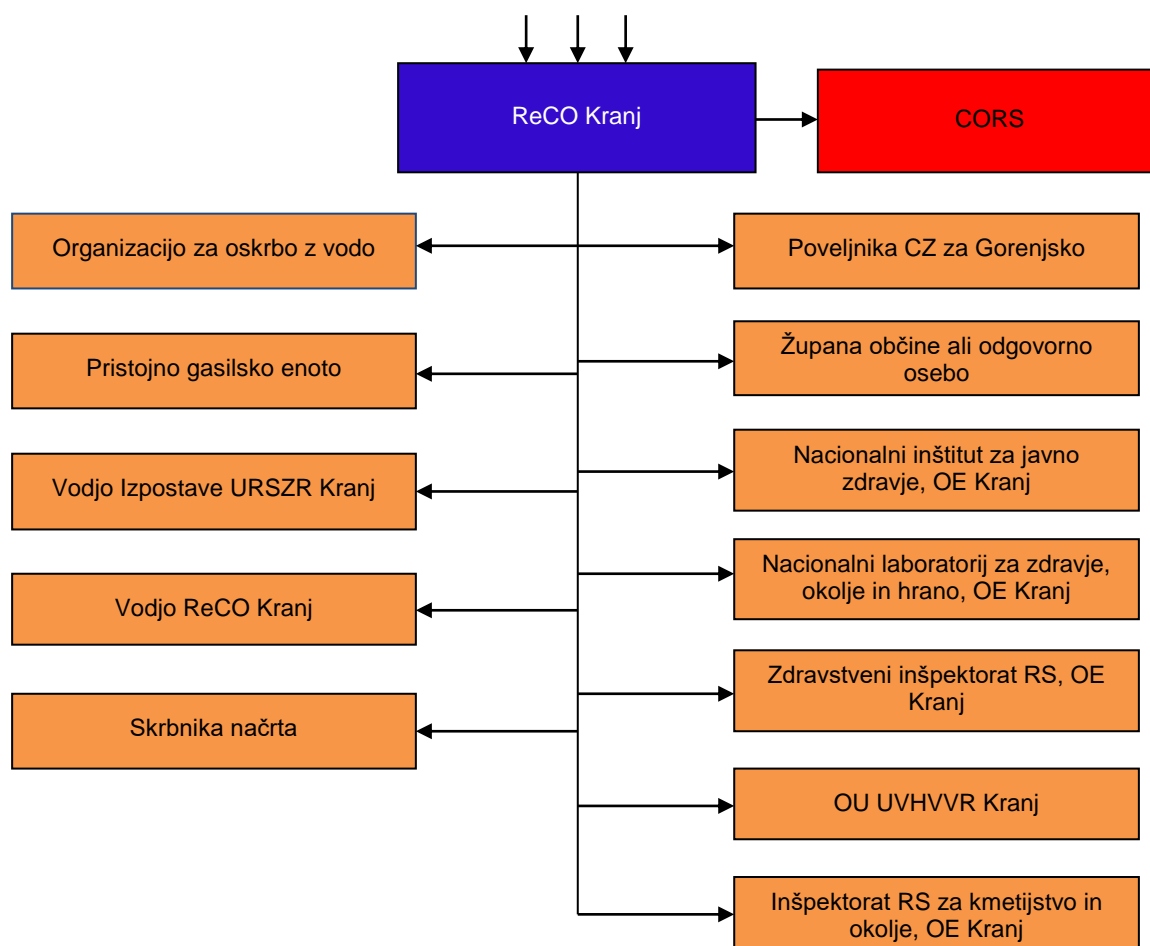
ReCO Kranj

CORS

Organizacijo za oskrbo z vodo

Poveljnika CZ za Gorenjsko

Pristojno gasilsko enoto

Župana občine ali odgovorno osebo

Vodjo Izpostave URSZR Kranj

Nacionalni inštitut za javno zdravje, OE Kranj

Vodjo ReCO Kranj

Nacionalni laboratorij za zdravje, okolje in hrano, OE Kranj

Skrbnika načrta

Zdravstveni inšpektorat RS, OE Kranj

OU UVHVVR Kranj

Inšpektorat RS za kmetijstvo in okolje, OE Kranj